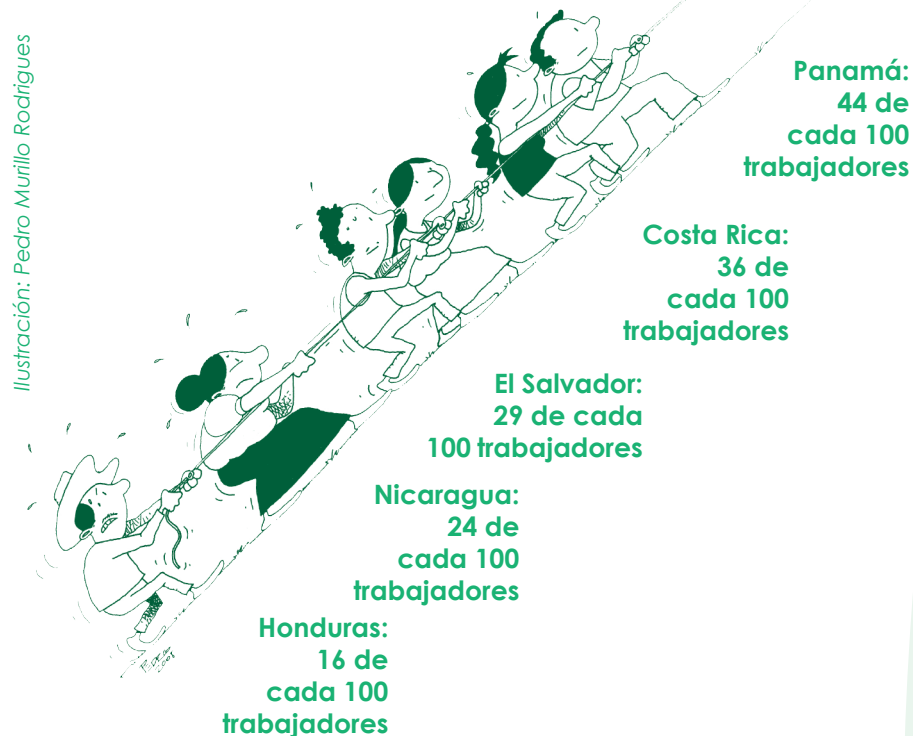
Ilustración: Pedro Murillo Rodrigues

Panamá: 44 de cada 100 trabajadores

Costa Rica: 36 de cada 100 trabajadores

El Salvador: 29 de cada 100 trabajadores

Nicaragua: 24 de cada 100 trabajadores

Honduras: 16 de cada 100 trabajadores